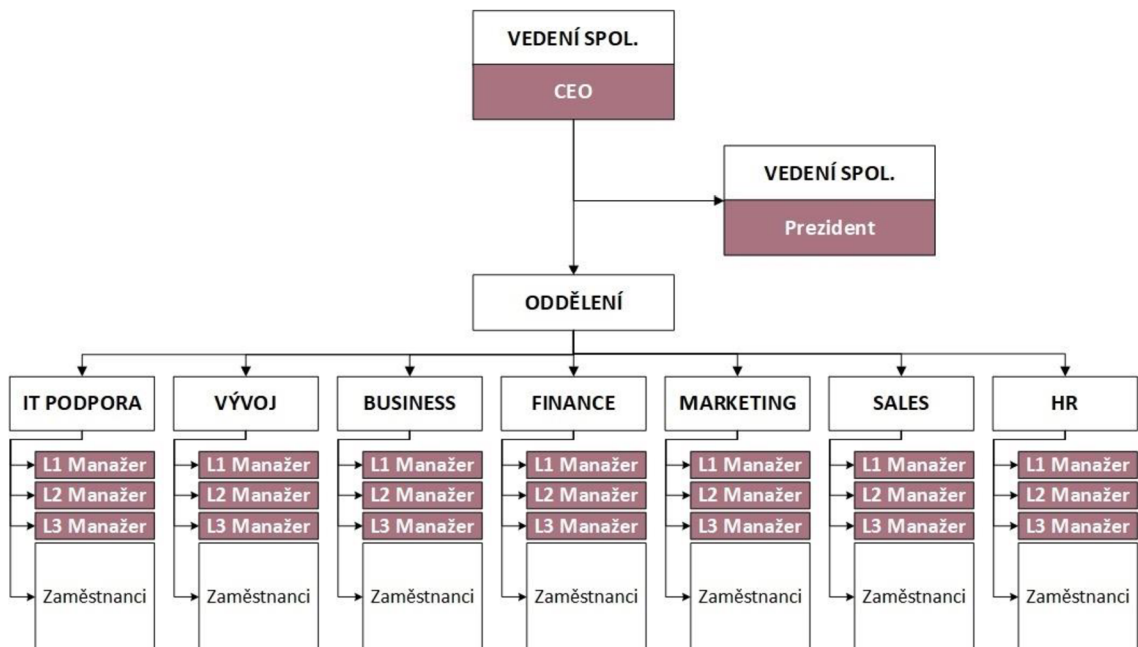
VEDENÍ SPOL.
CEO

VEDENÍ SPOL.
Prezident

ODDĚLENÍ

IT PODPORA
L1 Manažer
L2 Manažer
L3 Manažer
Zaměstnanci

VÝVOJ
L1 Manažer
L2 Manažer
L3 Manažer
Zaměstnanci

BUSINESS
L1 Manažer
L2 Manažer
L3 Manažer
Zaměstnanci

FINANCE
L1 Manažer
L2 Manažer
L3 Manažer
Zaměstnanci

MARKETING
L1 Manažer
L2 Manažer
L3 Manažer
Zaměstnanci

SALES
L1 Manažer
L2 Manažer
L3 Manažer
Zaměstnanci

HR
L1 Manažer
L2 Manažer
L3 Manažer
Zaměstnanci